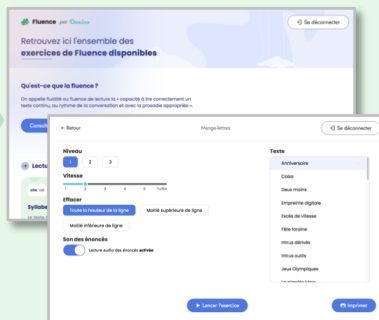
Fluence par Cenicia

Se déconnecter

Retrouvez ici l'ensemble des exercices de Fluence disponibles

Qu'est-ce que la fluence ?

On appelle fluidité ou fluence de lecture la « capacité à lire correctement un texte continu, au rythme de la conversation et avec la prosodie appropriée ».

Consu

Lectu

Syllabe

← Retour

Mange-lettres

Se déconnecter

Niveau

1 2 3

Vitesse

1 2 3 4 5 Turbo

Effacer

Toute la hauteur de la ligne

Moitié supérieure de ligne

Moitié inférieure de ligne

Son des énoncés

Lecture audio des énoncés activée

Texte

Anniversaire

Coloc

Deux mains

Empreinte digitale

Excès de vitesse

Fête foraine

Intrus dérivés

Intrus outils

Jeux Olympiques

Lancer l'exercice

Imprimer